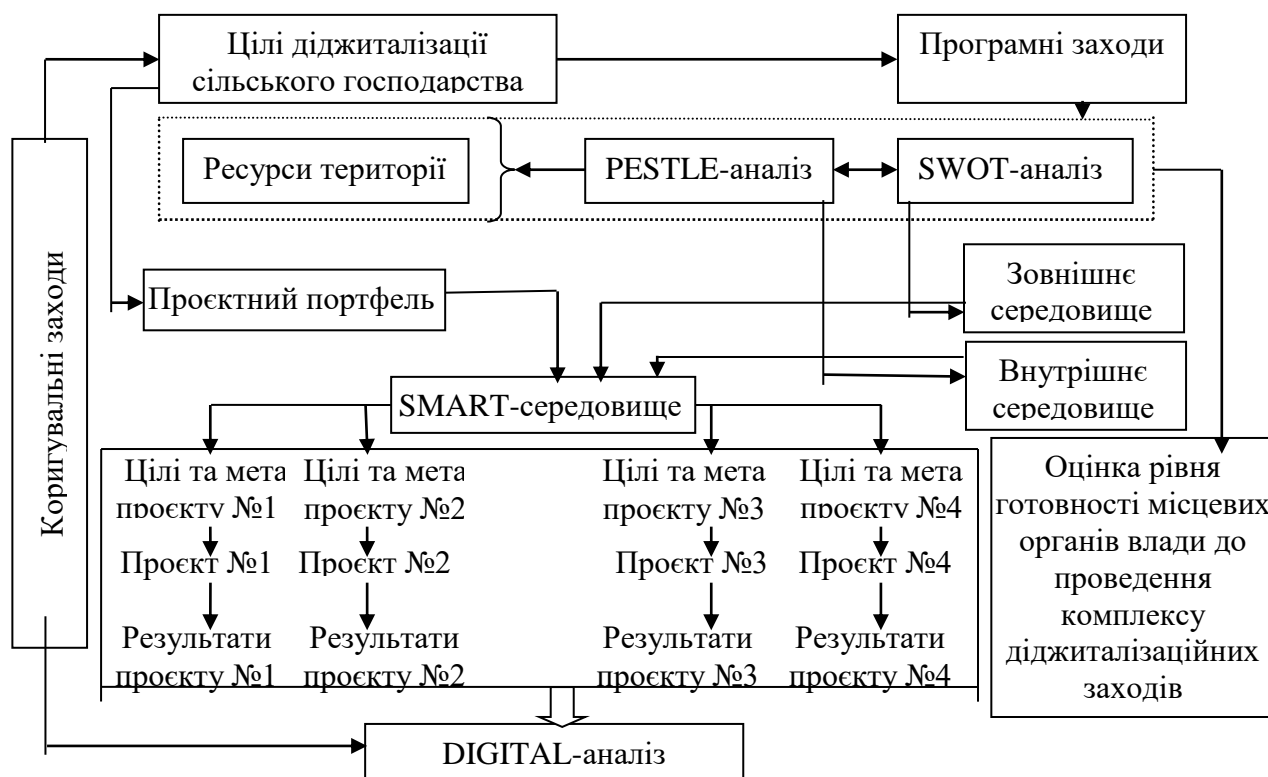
Цілі діджиталізації сільського господарства

Програмні заходи

Ресурси території

PESTLE-аналіз

SWOT-аналіз

Коригувальні заходи

Зовнішнє середовище

Проєктний портфель

Внутрішнє середовище

SMART-середовище

Цілі та мета проєкту №1

Цілі та мета проєкту №2

Цілі та мета проєкту №3

Цілі та мета проєкту №4

Проєкт №1

Проєкт №2

Проєкт №3

Проєкт №4

Результати проєкту №1

Результати проєкту №2

Результати проєкту №3

Результати проєкту №4

Оцінка рівня готовності місцевих органів влади до проведення комплексу діджиталізаційних заходів

DIGITAL-аналіз